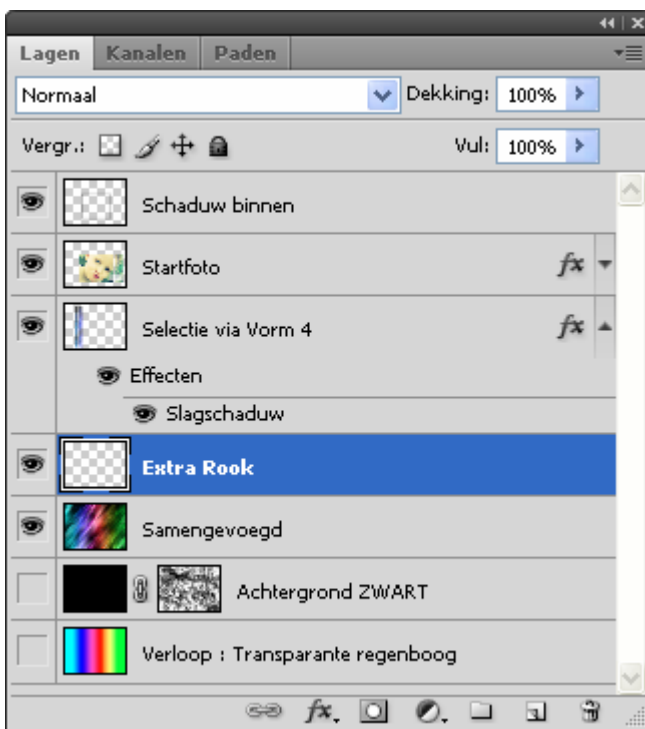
Lagen Kanalen Paden

Normaal

Dekking: 100%

Vergr.:

Vul: 100%

Schaduw binnen

Startfoto

fx

Selectie via Vorm 4

fx

Effecten

Slagschaduw

Extra Rook

Samengevoegd

Achtergrond ZWART

Verloop : Transparante regenboog

fx